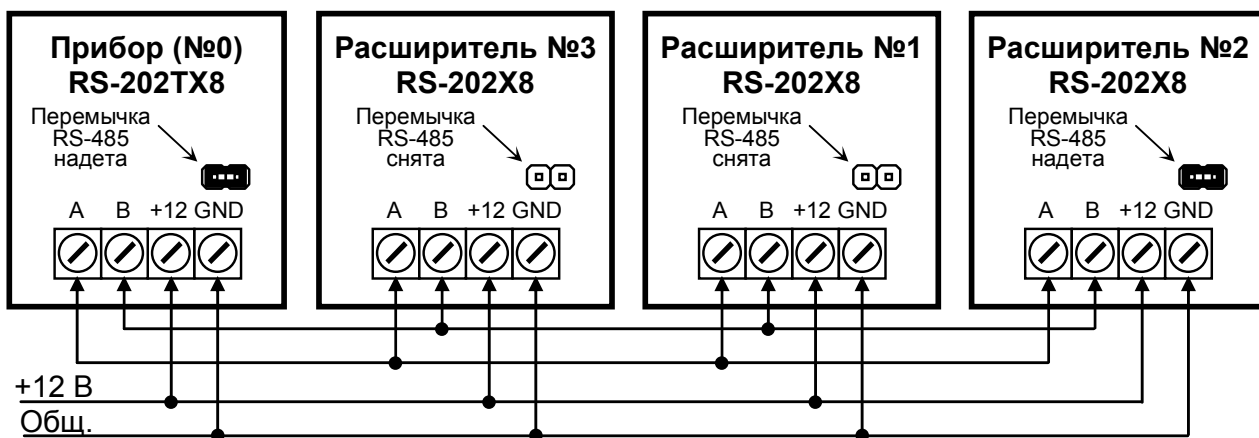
Прибор (№0)
RS-202TX8

Перемычка RS-485 надета

A B +12 GND

Расширитель №3
RS-202X8

Перемычка RS-485 снята

A B +12 GND

Расширитель №1
RS-202X8

Перемычка RS-485 снята

A B +12 GND

Расширитель №2
RS-202X8

Перемычка RS-485 надета

A B +12 GND

+12 В
Общ.